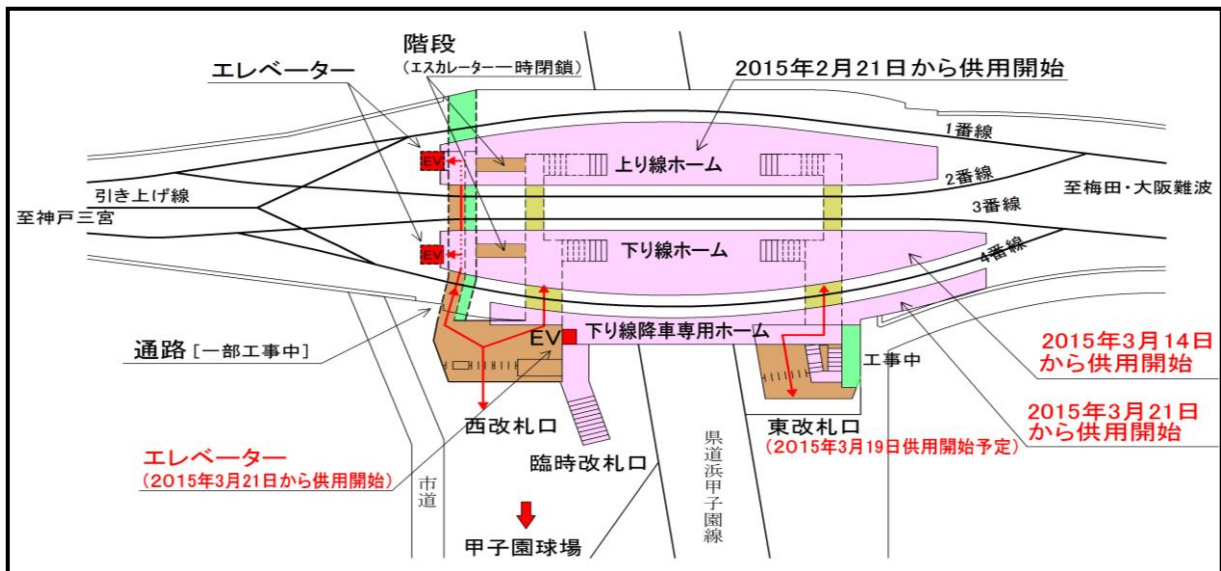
階段
（エスカレーター一時閉鎖）

エレベーター

2015年2月21日から供用開始

1番線

EV

上り線ホーム

2番線

引き上げ線

至梅田・大阪難波

至神戸三宮

3番線

EV

下り線ホーム

4番線

EV

下り線降車専用ホーム

通路［一部工事中］

2015年3月14日
から供用開始

工事中

西改札口

東改札口
（2015年3月19日供用開始予定）

2015年3月21日
から供用開始

エレベーター
（2015年3月21日から供用開始）

臨時改札口

県道浜甲子園線

市道

甲子園球場